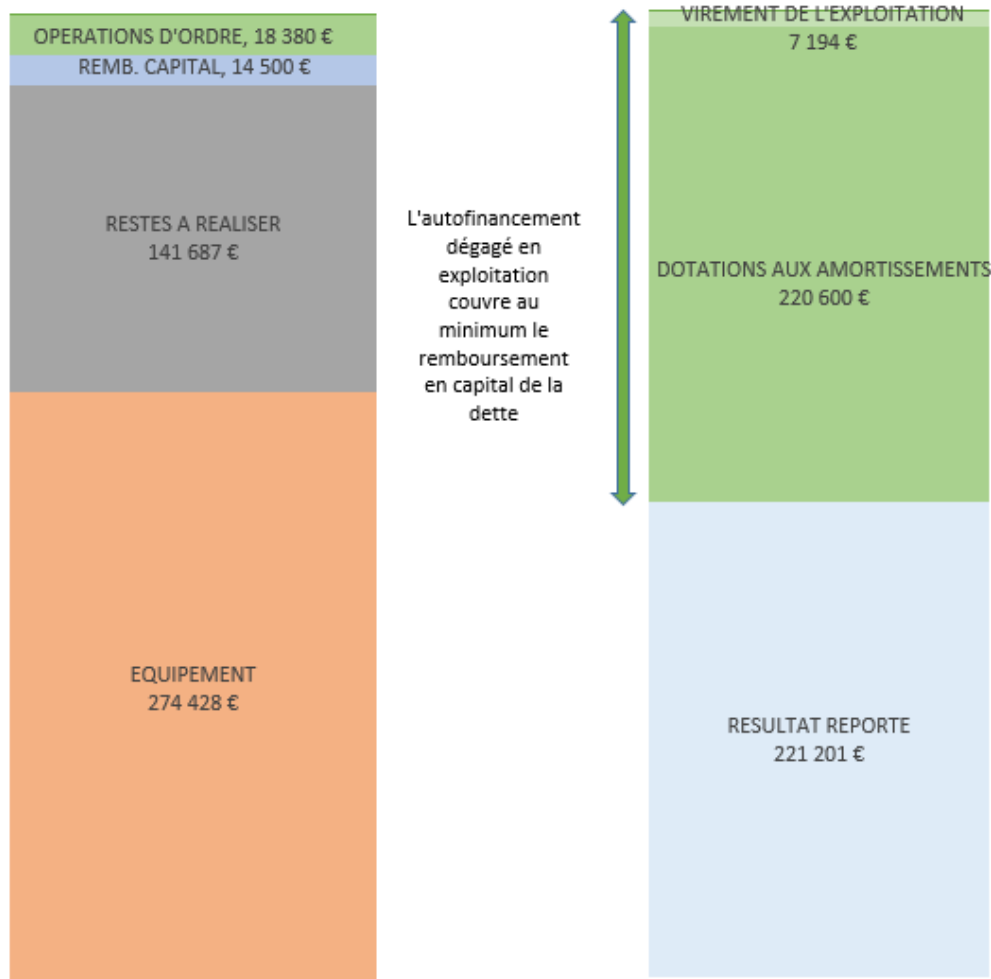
OPERATIONS D'ORDRE, 18 380 €
REMB. CAPITAL, 14 500 €
RESTES A REALISER
141 687 €
EQUIPEMENT
274 428 €

L'autofinancement dégagé en exploitation couvre au minimum le remboursement en capital de la dette

VIREMENT DE L'EXPLOITATION
7 194 €
DOTATIONS AUX AMORTISSEMENTS
220 600 €
RESULTAT REPORTE
221 201 €